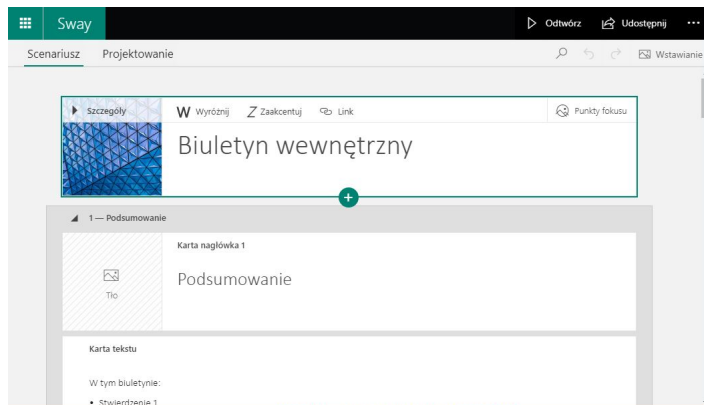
Sway

Odtwórz

Udostępnij

...

Scenariusz

Projektowanie

Wstawianie

Szczegóły

W Wyróżnij

Z Zaakcentuj

Link

Punkty fokusu

Biuletyn wewnętrzny

1 — Podsumowanie

Karta nagłówka 1

Tło

Podsumowanie

Karta tekstu

W tym biuletynie:

• Stwierdzenie 1